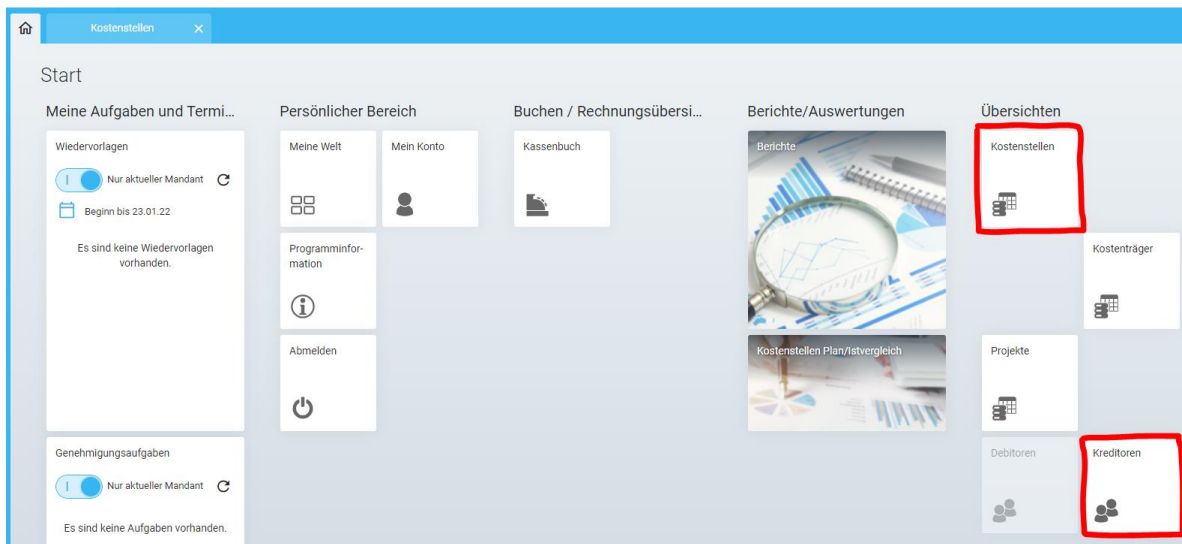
Kostenstellen ×

Start

Meine Aufgaben und Termi...

Wiedervorlagen

Nur aktueller Mandant

Beginn bis 23.01.22

Es sind keine Wiedervorlagen vorhanden.

Genehmigungsaufgaben

Nur aktueller Mandant

Es sind keine Aufgaben vorhanden.

Persönlicher Bereich

Meine Welt

Mein Konto

Programminformation

Abmelden

Buchen / Rechnungsübersi...

Kassenbuch

Berichte/Auswertungen

Berichte

Kostenstellen Plan/Istvergleich

Übersichten

Kostenstellen

Kostenträger

Projekte

Debitoren

Kreditoren